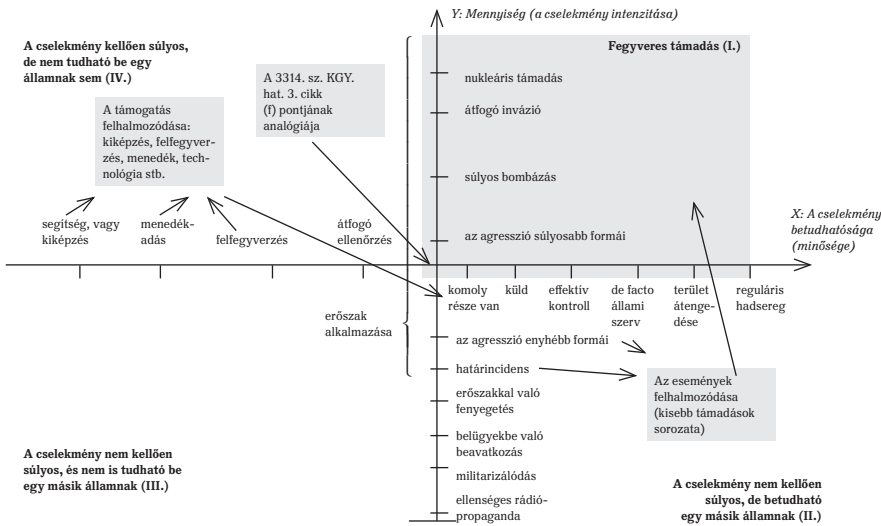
Y: Mennyiség (a cselekmény intenzitása)

A cselekmény kellően súlyos, de nem tudható be egy államnak sem (IV.)

Fegyveres támadás (I.)

A 3314. sz. KGY. hat. 3. cikk (f) pontjának analógiája

nukleáris támadás

A támogatás felhalmozódása: kiképzés, felfegyverzés, menedék, technológia stb.

átfogó invázió

súlyos bombázás

X: A cselekmény betudhatósága (minősége)

segítség, vagy kiképzés

menedékadás

felfegyverzés

átfogó ellenőrzés

az agresszió súlyosabb formái

komoly része van

küld

effektív kontroll

de facto állami szerv

terület átengedése

reguláris hadsereg

erőszak alkalmazása

az agresszió enyhébb formái

határincidens

Az események felhalmozódása (kisebb támadások sorozata)

erőszakkal való fenyegetés

belügyekbe való beavatkozás

militarizálódás

ellenséges rádió-propaganda

A cselekmény nem kellően súlyos, és nem is tudható be egy másik államnak (III.)

A cselekmény nem kellően súlyos, de betudható egy másik államnak (II.)